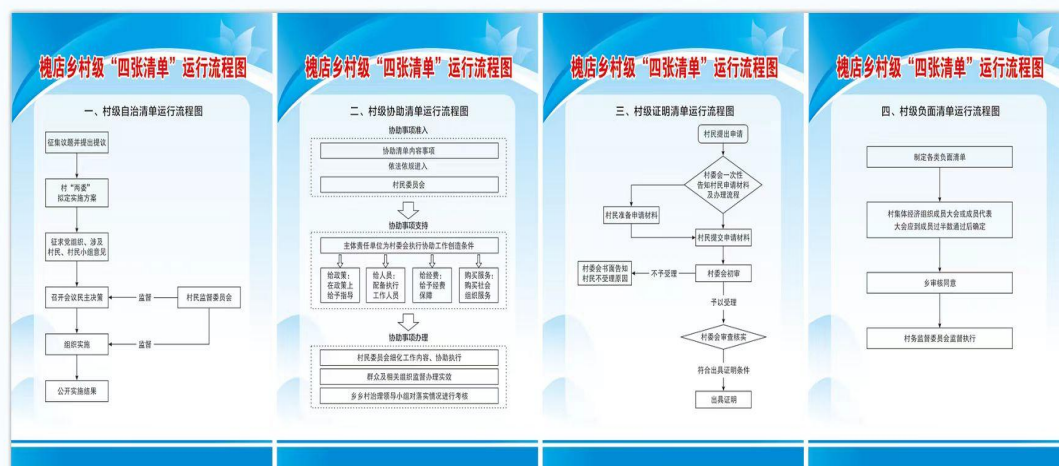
槐店乡村级“四张清单”运行流程图

一、村级自治清单运行流程图

征集议题并提出提议

村“两委”拟定实施方案

征求党组织、涉及村民、村民小组意见

召开会议民主决策

监督

村民监督委员会

组织实施

监督

公开实施结果

槐店乡村级“四张清单”运行流程图

二、村级协助清单运行流程图

协助事项准入

协助清单内容事项

依法依规进入

村民委员会

协助事项支持

主体责任单位为村委会执行协助工作创造条件

给政策：在政策上给予指导

给人员：配备执行工作人员

给经费：给予经费保障

购买服务：购买社会组织服务

协助事项办理

村民委员会细化工作内容、协助执行

群众及相关组织监督办理实效

乡乡村治理领导小组对落实情况进行考核

槐店乡村级“四张清单”运行流程图

三、村级证明清单运行流程图

村民提出申请

村委会一次性告知村民申请材料及办理流程

村民准备申请材料

村民提交申请材料

村委会书面告知村民不受理原因

不予受理

村委会初审

予以受理

村委会审查核实

符合出具证明条件

出具证明

槐店乡村级“四张清单”运行流程图

四、村级负面清单运行流程图

制定各类负面清单

村集体经济组织成员大会或成员代表大会应到成员过半数通过后确定

乡审核同意

村务监督委员会监督执行